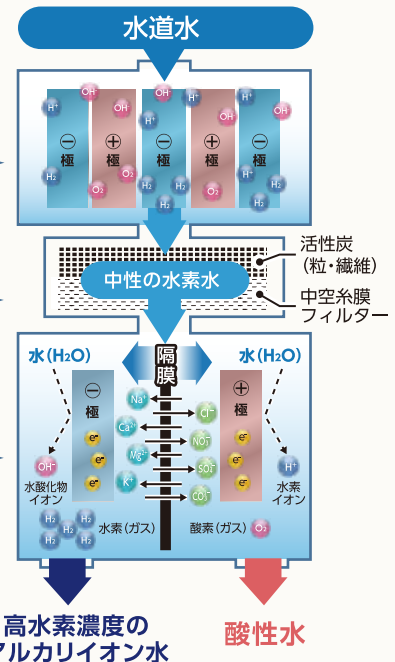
水道水

$H^+$ OH OH OH OH $H^+$ $H^+$ $H^+$

⊖ 極 ⊕ 極 ⊖ 極 ⊕ 極 ⊖ 極

$H_2$ $O_2$ $O_2$ $H_2$ $H_2$ $H_2$ $O_2$ $H_2$ $H_2$

活性炭 (粒・繊維)

中性の水素水

中空糸膜 フィルター

水($H_2O$)

隔膜

水($H_2O$)

⊖ 極

⊕ 極

$Na^+$ $Cl^-$ $Ca^{2+}$ $NO_3^-$ $Mg^{2+}$ $SO_4^{2-}$ $K^+$ $CO_3^{2-}$

$OH^-$ 水酸化物イオン

$e^-$ $e^-$ $e^-$ $e^-$ $e^-$ $e^-$

$H^+$ 水素イオン

$H_2$ $H_2$ $H_2$ $H_2$ $H_2$ $H_2$ 水素(ガス)

酸素(ガス) $O_2$

高水素濃度の アルカリイオン水

酸性水